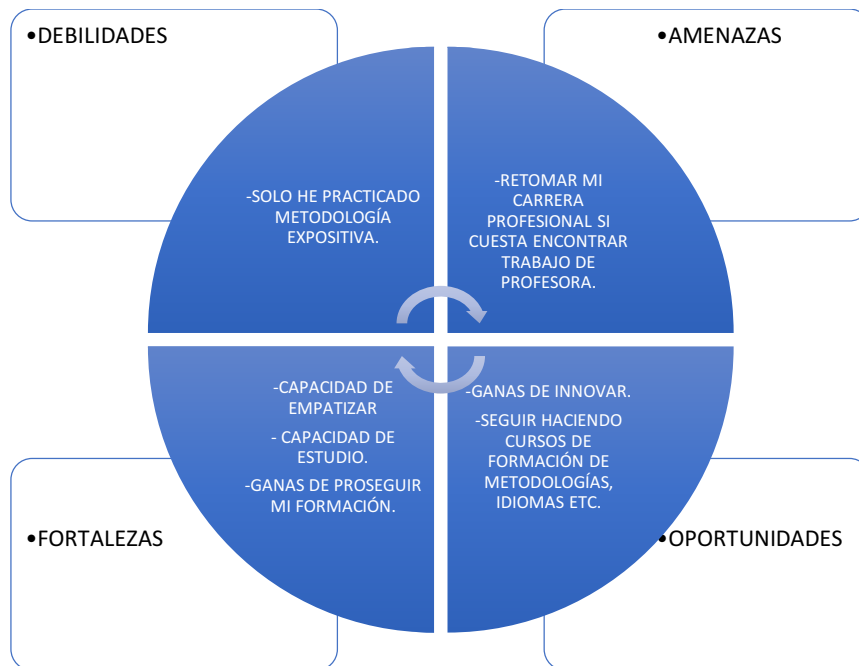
•DEBILIDADES

•AMENAZAS

-SOLO HE PRACTICADO METODOLOGÍA EXPOSITIVA.

-RETOMAR MI CARRERA PROFESIONAL SI CUESTA ENCONTRAR TRABAJO DE PROFESORA.

-CAPACIDAD DE EMPATIZAR

- CAPACIDAD DE ESTUDIO.

-GANAS DE PROSEGUIR MI FORMACIÓN.

-GANAS DE INNOVAR.

-SEGUIR HACIENDO CURSOS DE FORMACIÓN DE METODOLOGÍAS, IDIOMAS ETC.

•FORTALEZAS

•OPORTUNIDADES